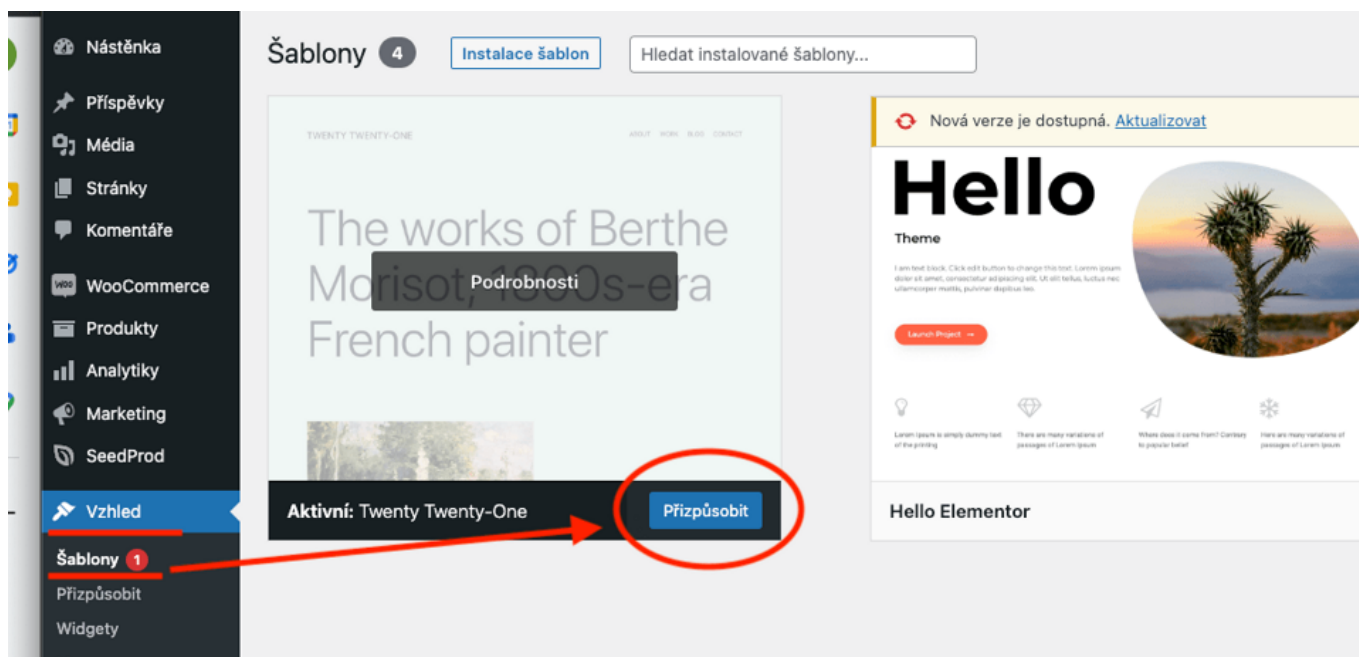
Nástěnka
Příspěvky
Média
Stránky
Komentáře
WooCommerce
Produkty
Analytiky
Marketing
SeedProd
Vzhled
Šablony 1
Přizpůsobit
Widgety

Šablony 4 Instalace šablon Hledat instalované šablony...

TWENTY TWENTY-ONE ABOUT WORK BLOG CONTACT

The works of Berthe Morisot, 1800s-era French painter

Podrobnosti

Aktivní: Twenty Twenty-One Přizpůsobit

Nová verze je dostupná. Aktualizovat

Hello
Theme

I am text block. Click edit button to change this text. Lorem ipsum dolor sit amet, consectetur adipiscing elit. Ut elit tellus, luctus nec ullamcorper mattis, pulvinar dapibus leo.

Launch Project →

Lorem ipsum is simply dummy text of the printing
There are many variations of passages of Lorem Ipsum
Where does it come from? Contrary to popular belief
Here are many variations of passages of Lorem Ipsum

Hello Elementor